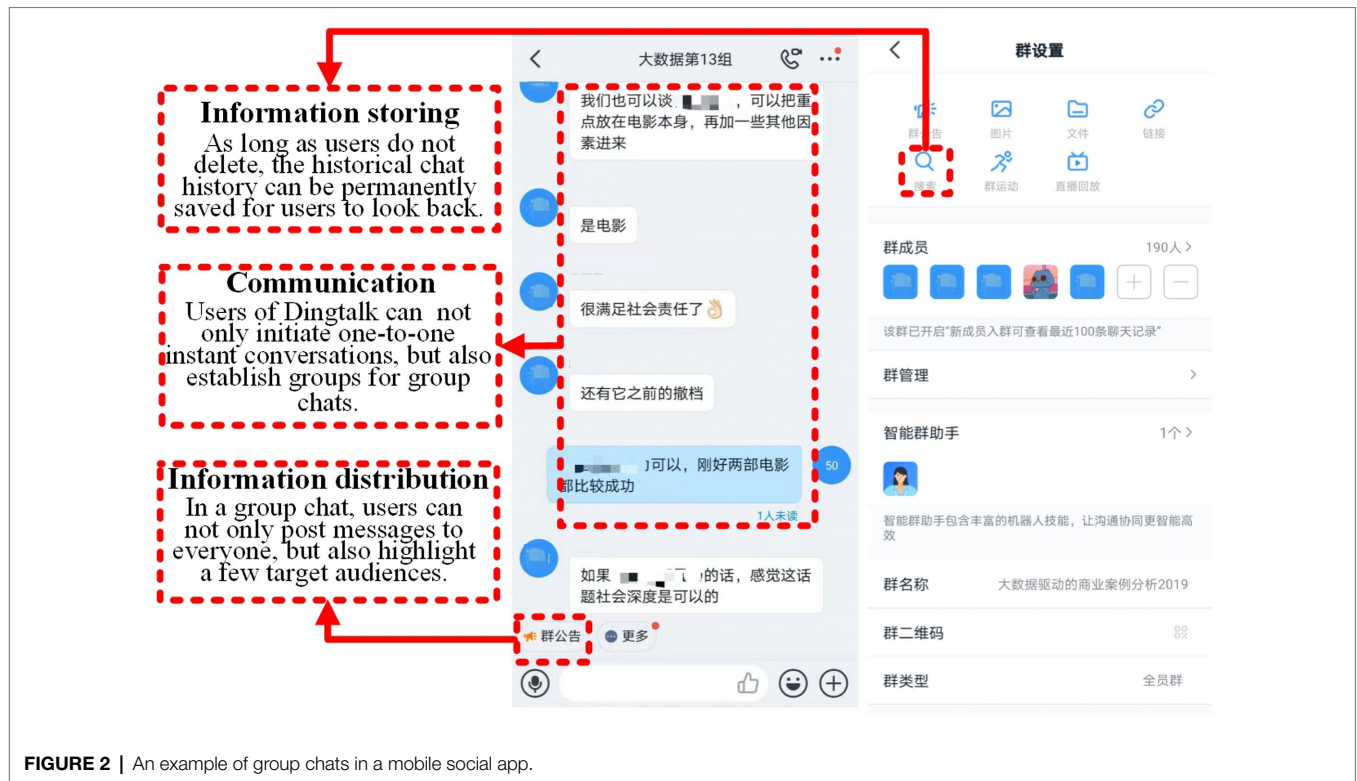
Information storing
As long as users do not delete, the historical chat history can be permanently saved for users to look back.

Communication
Users of Dingtalk can not only initiate one-to-one instant conversations, but also establish groups for group chats.

Information distribution
In a group chat, users can not only post messages to everyone, but also highlight a few target audiences.

大数据第13组

我们也可以谈 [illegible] ，可以把重点放在电影本身，再加一些其他因素进来

是电影

很满足社会责任了

还有它之前的撤档

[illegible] 可以，刚好两部电影都比较成功

50

1人未读

如果 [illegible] 的话，感觉这话题社会深度是可以的

群公告 更多

群设置

群公告 图片 文件 链接
搜索 群运动 直播回放

群成员 190人 >

该群已开启"新成员入群可查看最近100条聊天记录"

群管理 >

智能群助手 1个 >

智能群助手包含丰富的机器人技能，让沟通协同更智能高效

群名称 大数据驱动的商业案例分析2019

群二维码

群类型 全员群

FIGURE 2 | An example of group chats in a mobile social app.